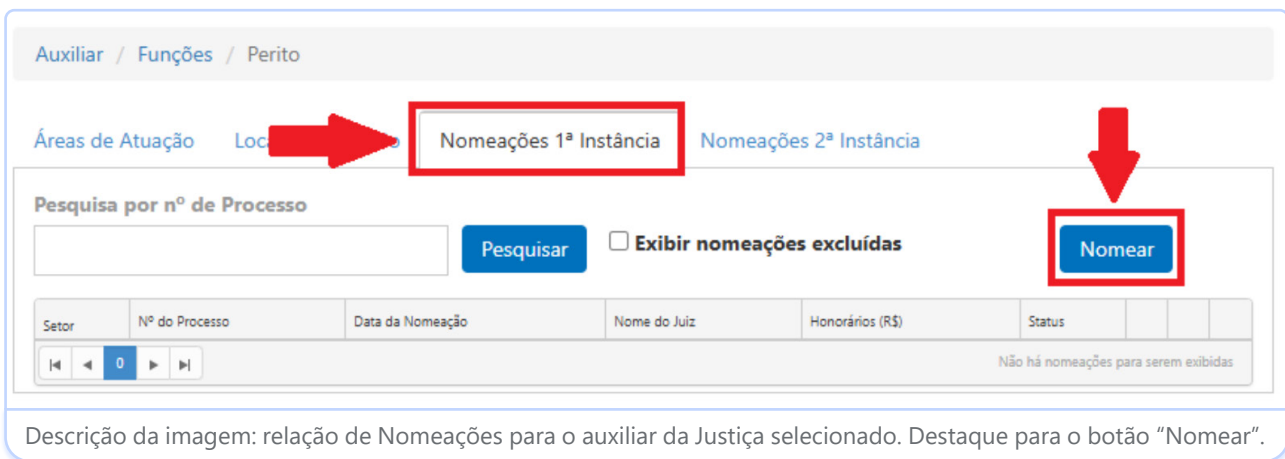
Auxiliar / Funções / Perito

Áreas de Atuação Loca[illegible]o Nomeações 1ª Instância Nomeações 2ª Instância

Pesquisa por nº de Processo

Pesquisar

Exibir nomeações excluídas

Nomear

| Setor | Nº do Processo | Data da Nomeação | Nome do Juiz | Honorários (R$) | Status | | | |
|---|---|---|---|---|---|---|---|---|

0

Não há nomeações para serem exibidas

Descrição da imagem: relação de Nomeações para o auxiliar da Justiça selecionado. Destaque para o botão “Nomear”.